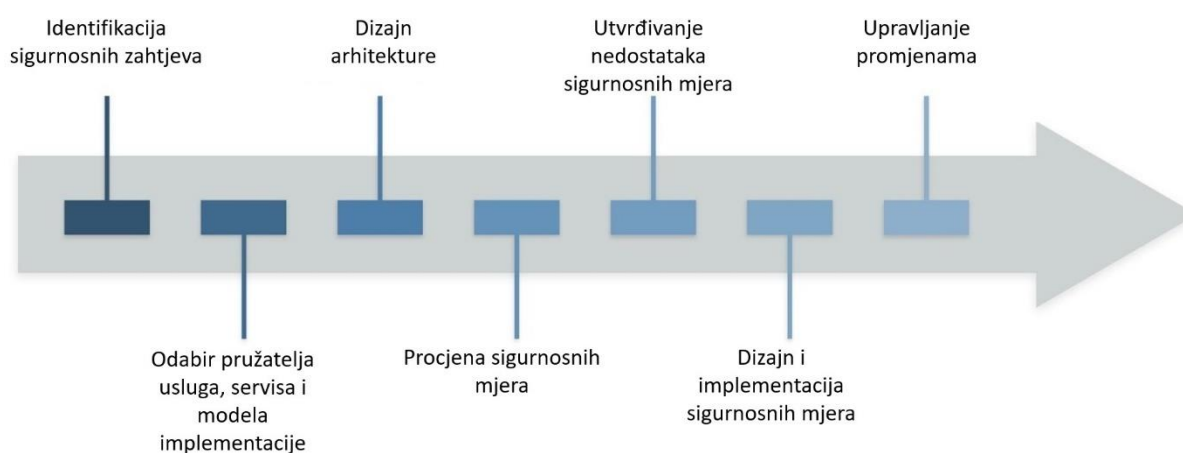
Identifikacija sigurnosnih zahtjeva

Odabir pružatelja usluga, servisa i modela implementacije

Dizajn arhitekture

Procjena sigurnosnih mjera

Utvrđivanje nedostataka sigurnosnih mjera

Dizajn i implementacija sigurnosnih mjera

Upravljanje promjenama